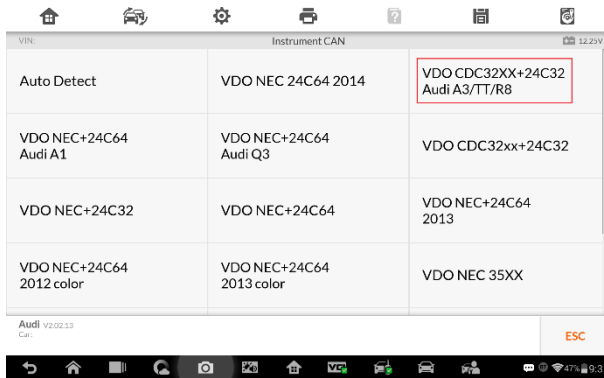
VIN:
Instrument CAN
12.25V

| Auto Detect | VDO NEC 24C64 2014 | VDO CDC32XX+24C32 Audi A3/TT/R8 |
|---|---|---|
| VDO NEC+24C64 Audi A1 | VDO NEC+24C64 Audi Q3 | VDO CDC32xx+24C32 |
| VDO NEC+24C32 | VDO NEC+24C64 | VDO NEC+24C64 2013 |
| VDO NEC+24C64 2012 color | VDO NEC+24C64 2013 color | VDO NEC 35XX |

Audi V2.02.13
Car:
ESC

47% 9:3